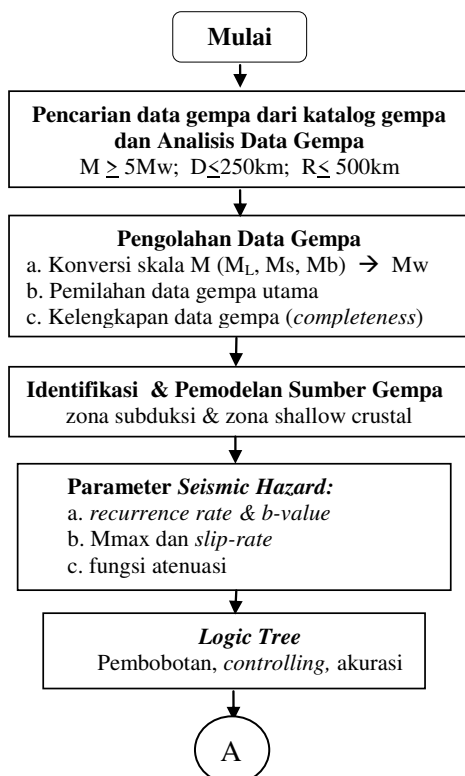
Mulai

Pencarian data gempa dari katalog gempa dan Analisis Data Gempa
M $\geq$ 5Mw; D$\leq$250km; R$\leq$ 500km

Pengolahan Data Gempa
a. Konversi skala M ($M_L$, Ms, Mb) $\rightarrow$ Mw
b. Pemilahan data gempa utama
c. Kelengkapan data gempa (completeness)

Identifikasi & Pemodelan Sumber Gempa
zona subduksi & zona shallow crustal

Parameter Seismic Hazard:
a. recurrence rate & b-value
b. Mmax dan slip-rate
c. fungsi atenuasi

Logic Tree
Pembobotan, controlling, akurasi

A